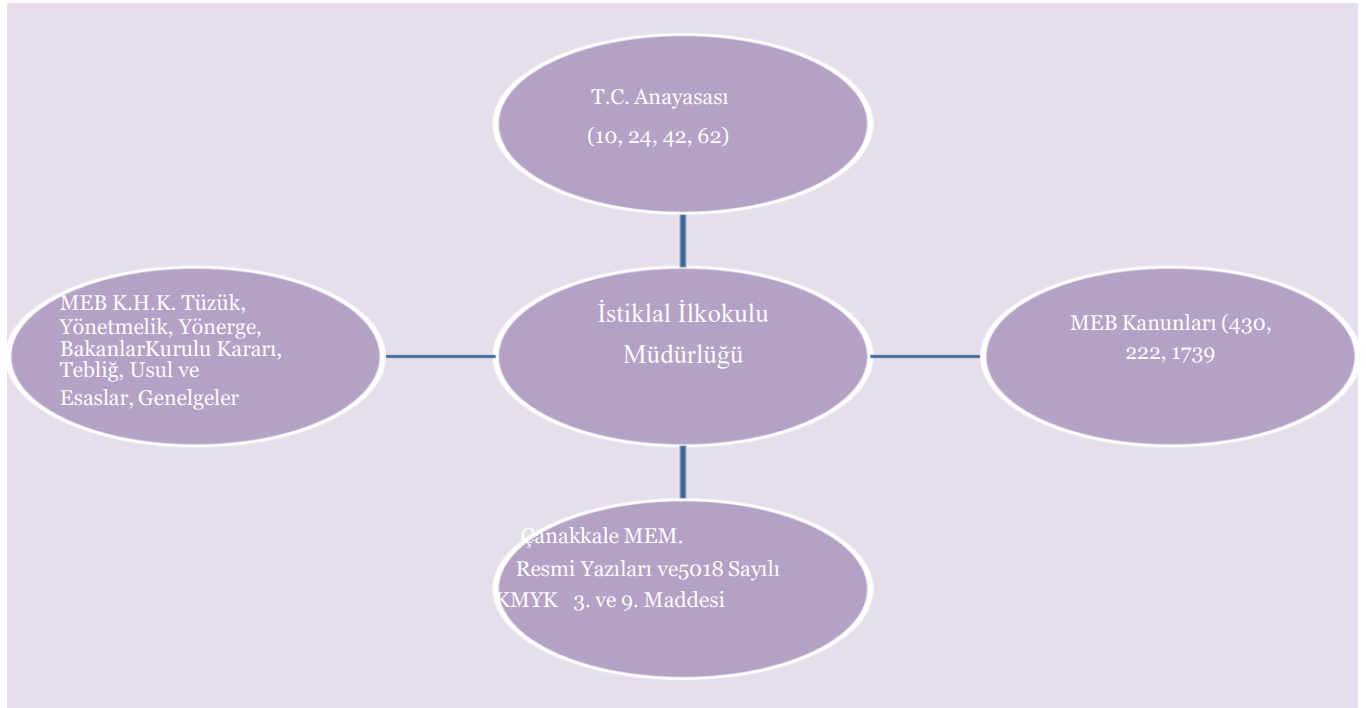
T.C. Anayasası

(10, 24, 42, 62)

MEB K.H.K. Tüzük, Yönetmelik, Yönerge, BakanlarKurulu Kararı, Tebliğ, Usul ve Esaslar, Genelgeler

İstiklal İlkokulu Müdürlüğü

MEB Kanunları (430, 222, 1739

Çanakkale MEM.

Resmi Yazıları ve5018 Sayılı KMYK 3. ve 9. Maddesi